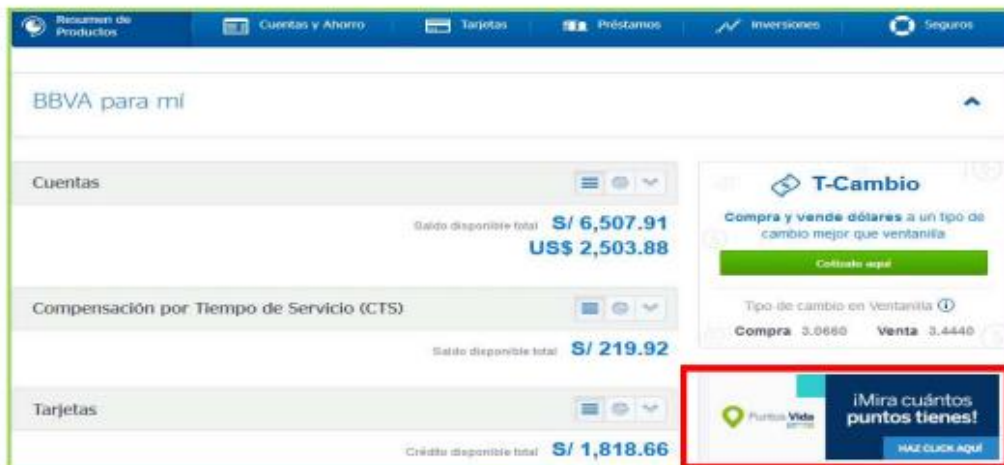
Resumen de Productos | Cuentas y Ahorro | Tarjetas | Préstamos | Inversiones | Seguros

BBVA para mí

Cuentas

Saldo disponible total S/ 6,507.91
US$ 2,503.88

Compensación por Tiempo de Servicio (CTS)

Saldo disponible total S/ 219.92

Tarjetas

Crédito disponible total S/ 1,818.66

T-Cambio

Compra y vende dólares a un tipo de cambio mejor que ventanilla

Cotízalo aquí

Tipo de cambio en Ventanilla

Compra 3.0660 Venta 3.4440

Puntos Vida

¡Mira cuántos puntos tienes!

HAZ CLICK AQUÍ